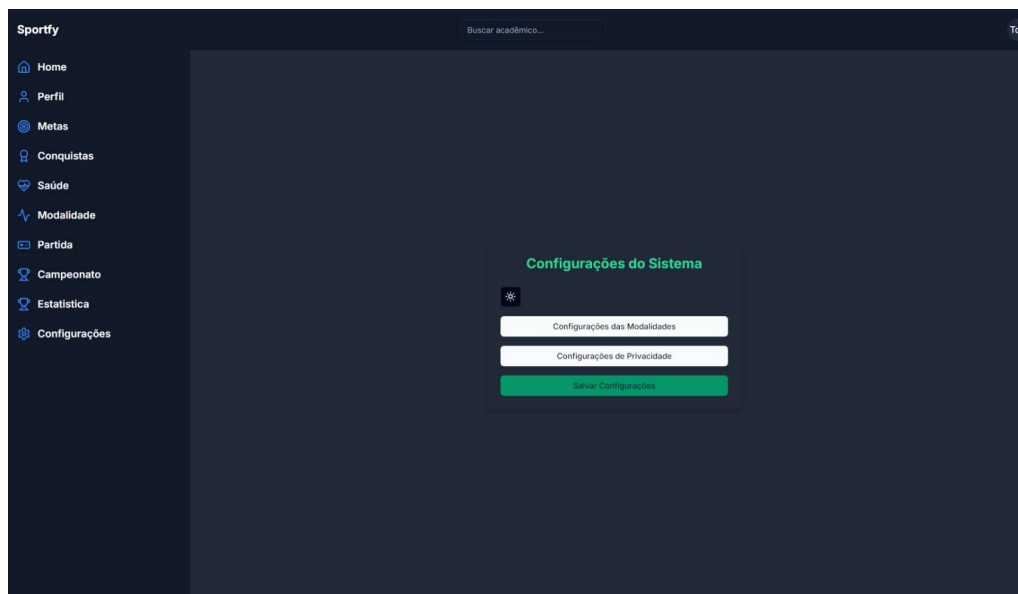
Sportfy

Buscar acadêmico...

To

Home
Perfil
Metas
Conquistas
Saúde
Modalidade
Partida
Campeonato
Estatistica
Configurações

Configurações do Sistema

Configurações das Modalidades

Configurações de Privacidade

Salvar Configurações